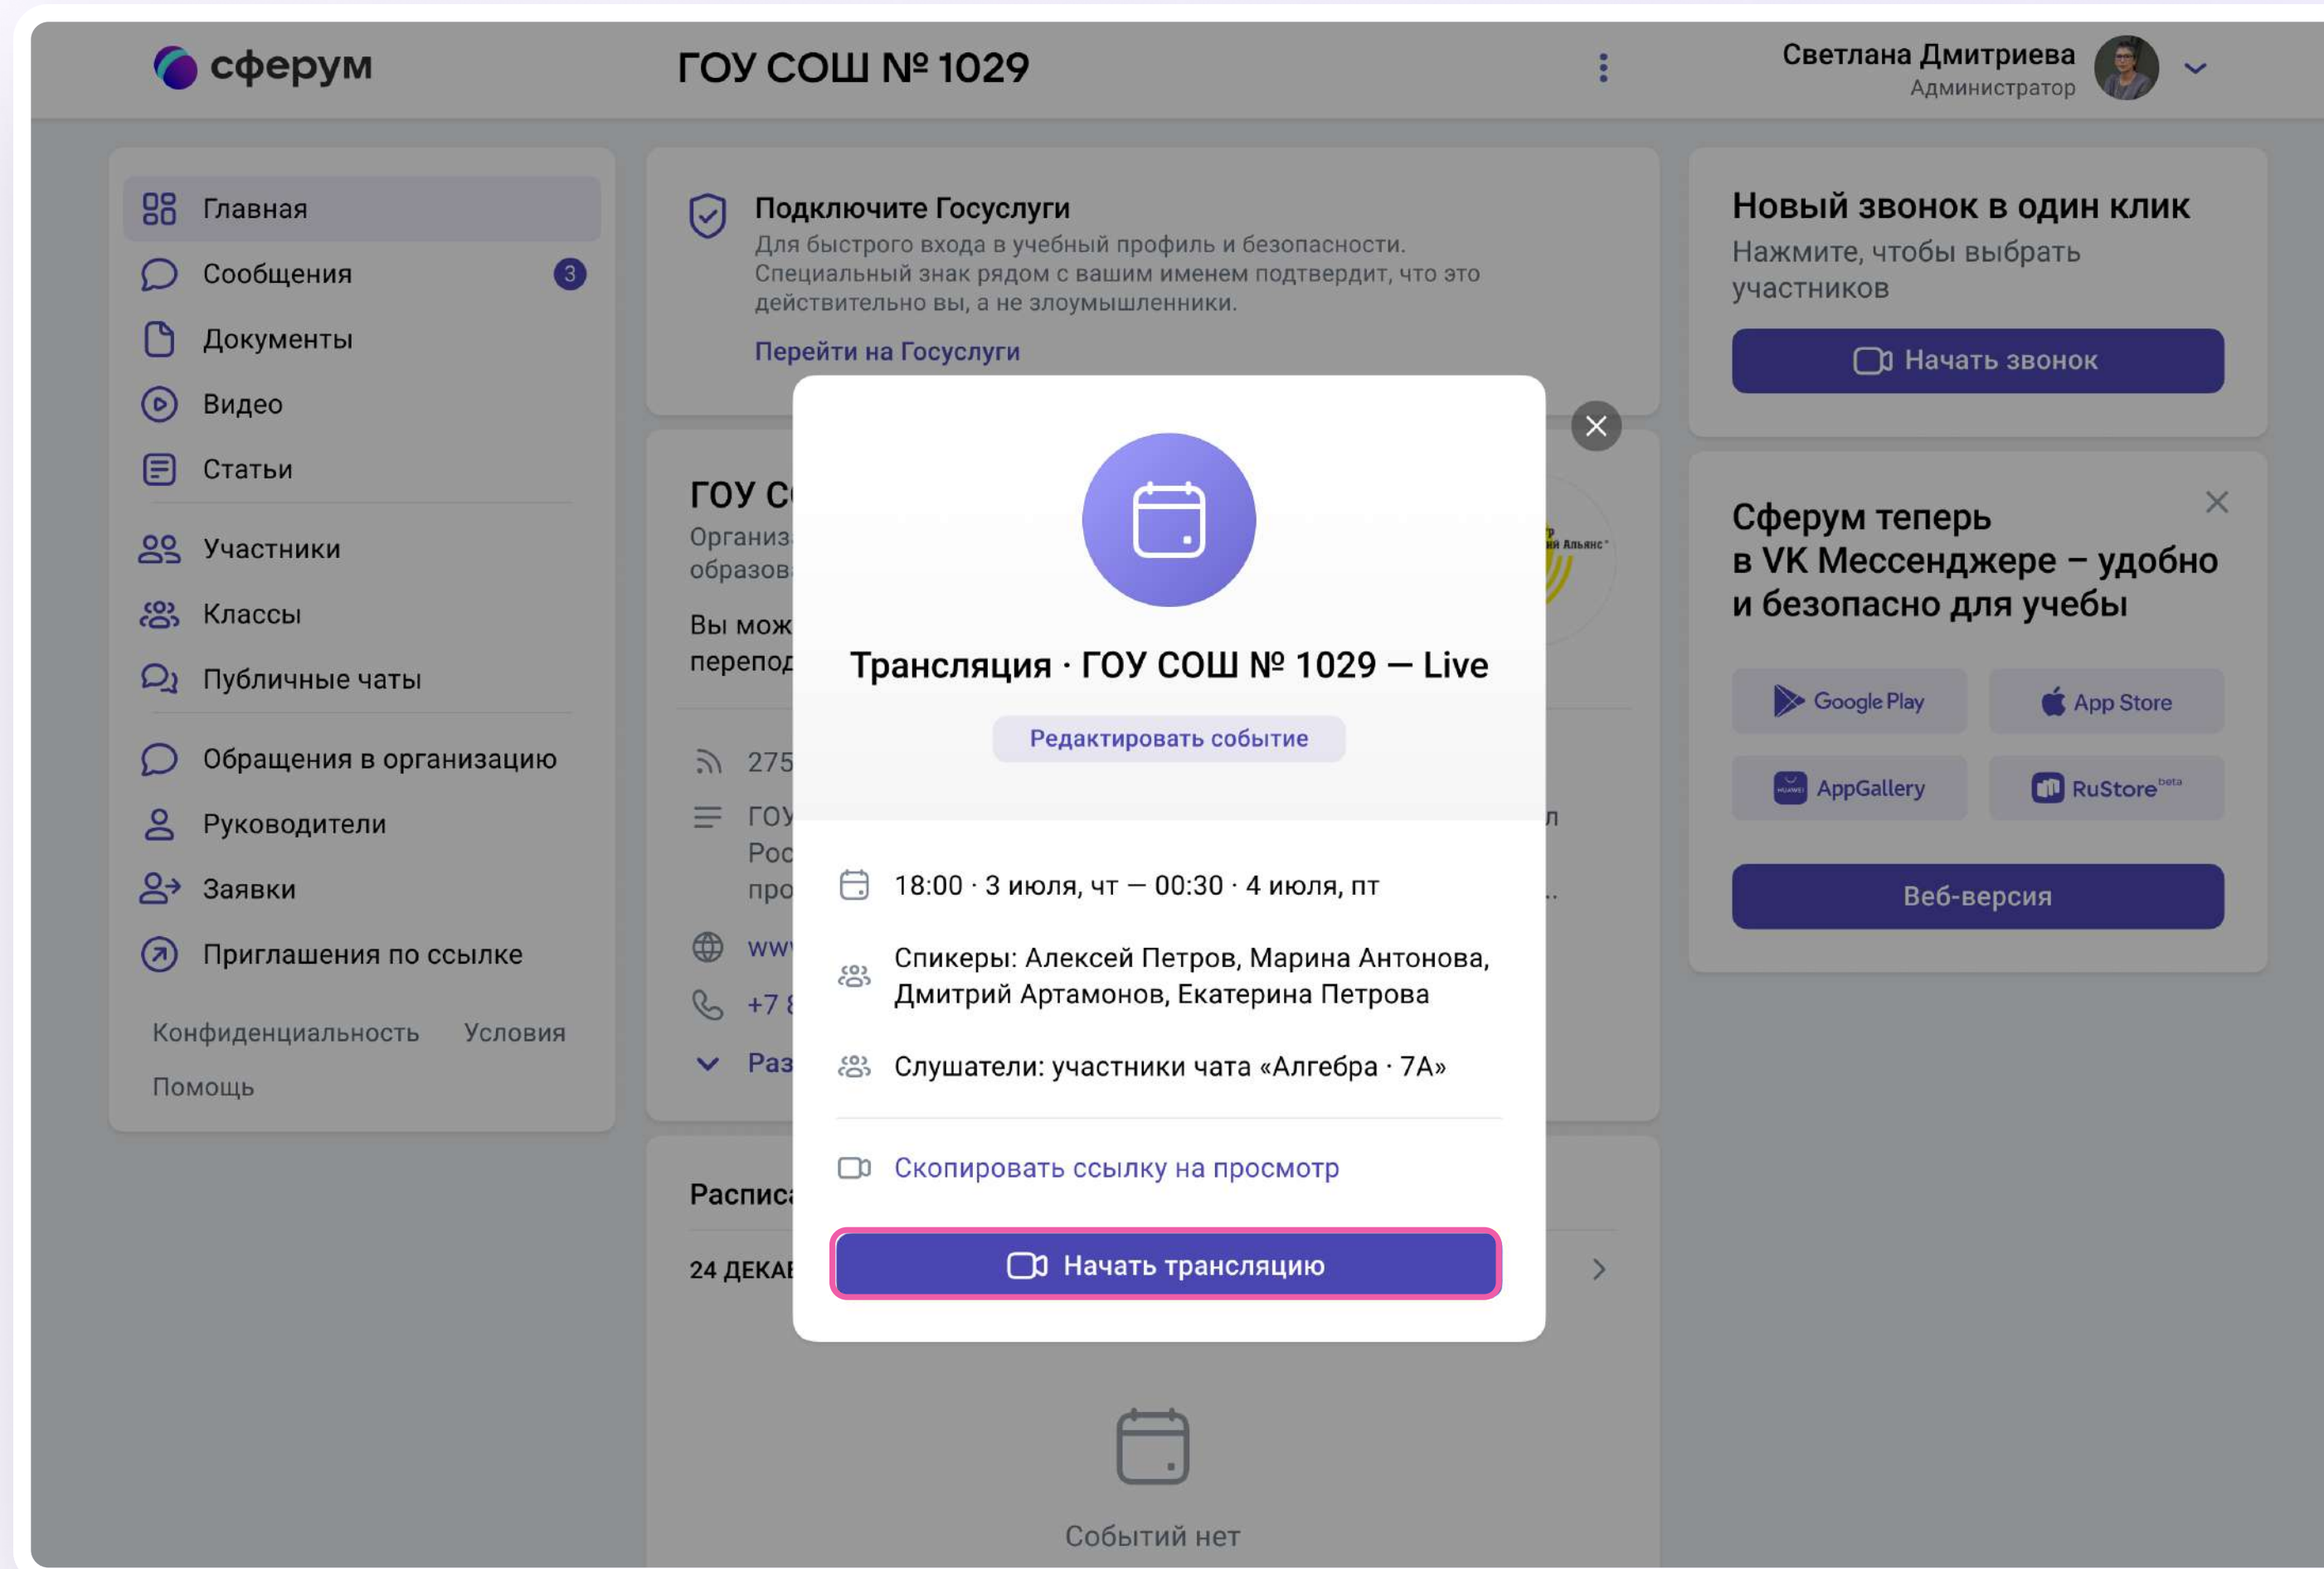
сферум

ГОУ СОШ № 1029

Светлана Дмитриева
Администратор

Главная
Сообщения 3
Документы
Видео
Статьи
Участники
Классы
Публичные чаты
Обращения в организацию
Руководители
Заявки
Приглашения по ссылке

Конфиденциальность Условия
Помощь

Подключите Госуслуги
Для быстрого входа в учебный профиль и безопасности. Специальный знак рядом с вашим именем подтвердит, что это действительно вы, а не злоумышленники.
Перейти на Госуслуги

ГОУ С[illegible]
Организ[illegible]
образов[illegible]

Вы мож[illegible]
перепод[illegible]

275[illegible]
ГОУ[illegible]
Рос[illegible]
про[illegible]
ww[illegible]
+7 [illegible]
Раз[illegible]

Расписа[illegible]
24 ДЕКА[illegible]

Событий нет

Трансляция · ГОУ СОШ № 1029 — Live
Редактировать событие

18:00 · 3 июля, чт — 00:30 · 4 июля, пт
Спикеры: Алексей Петров, Марина Антонова, Дмитрий Артамонов, Екатерина Петрова
Слушатели: участники чата «Алгебра · 7А»
Скопировать ссылку на просмотр
Начать трансляцию

Новый звонок в один клик
Нажмите, чтобы выбрать участников
Начать звонок

Сферум теперь в VK Мессенджере – удобно и безопасно для учебы
Google Play
App Store
AppGallery
RuStore beta
Веб-версия